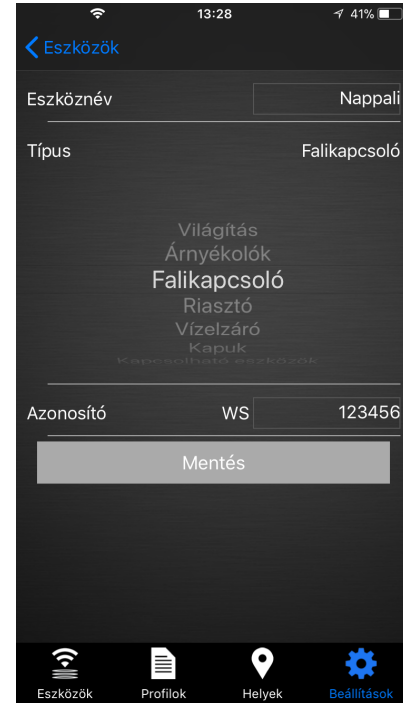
13:28
41%
Eszközök

Eszköznév
Nappali

Típus
Falikapcsoló

Világítás
Árnyékolók
Falikapcsoló
Riasztó
Vízelzáró
Kapuk
Kapcsolható eszközök

Azonosító
WS
123456

Mentés

Eszközök
Profilok
Helyek
Beállítások